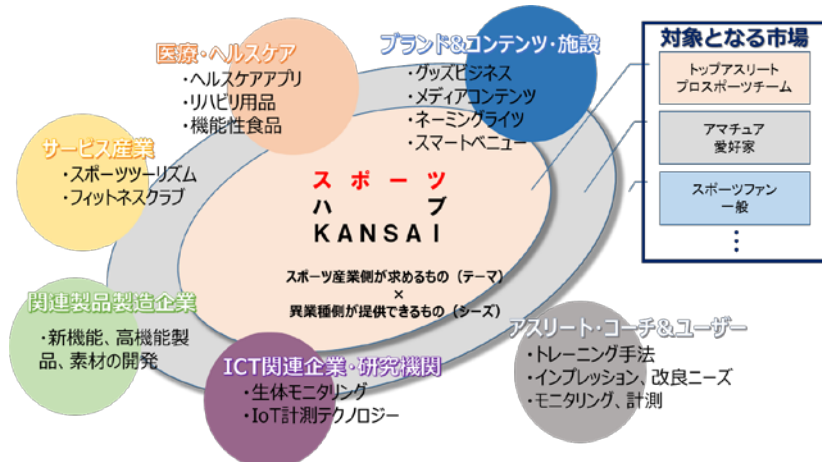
医療・ヘルスケア
・ヘルスケアアプリ
・リハビリ用品
・機能性食品

ブランド&コンテンツ・施設
・グッズビジネス
・メディアコンテンツ
・ネーミングライツ
・スマートベニュー

サービス産業
・スポーツツーリズム
・フィットネスクラブ

スポーツ
ハブ
KANSAI

スポーツ産業側が求めるもの（テーマ）
×
異業種側が提供できるもの（シーズ）

関連製品製造企業
・新機能、高機能製品、素材の開発

ICT関連企業・研究機関
・生体モニタリング
・IoT計測テクノロジー

アスリート・コーチ&ユーザー
・トレーニング手法
・インプレッション、改良ニーズ
・モニタリング、計測

対象となる市場
トップアスリート
プロスポーツチーム
アマチュア
愛好家
スポーツファン
一般
⋮